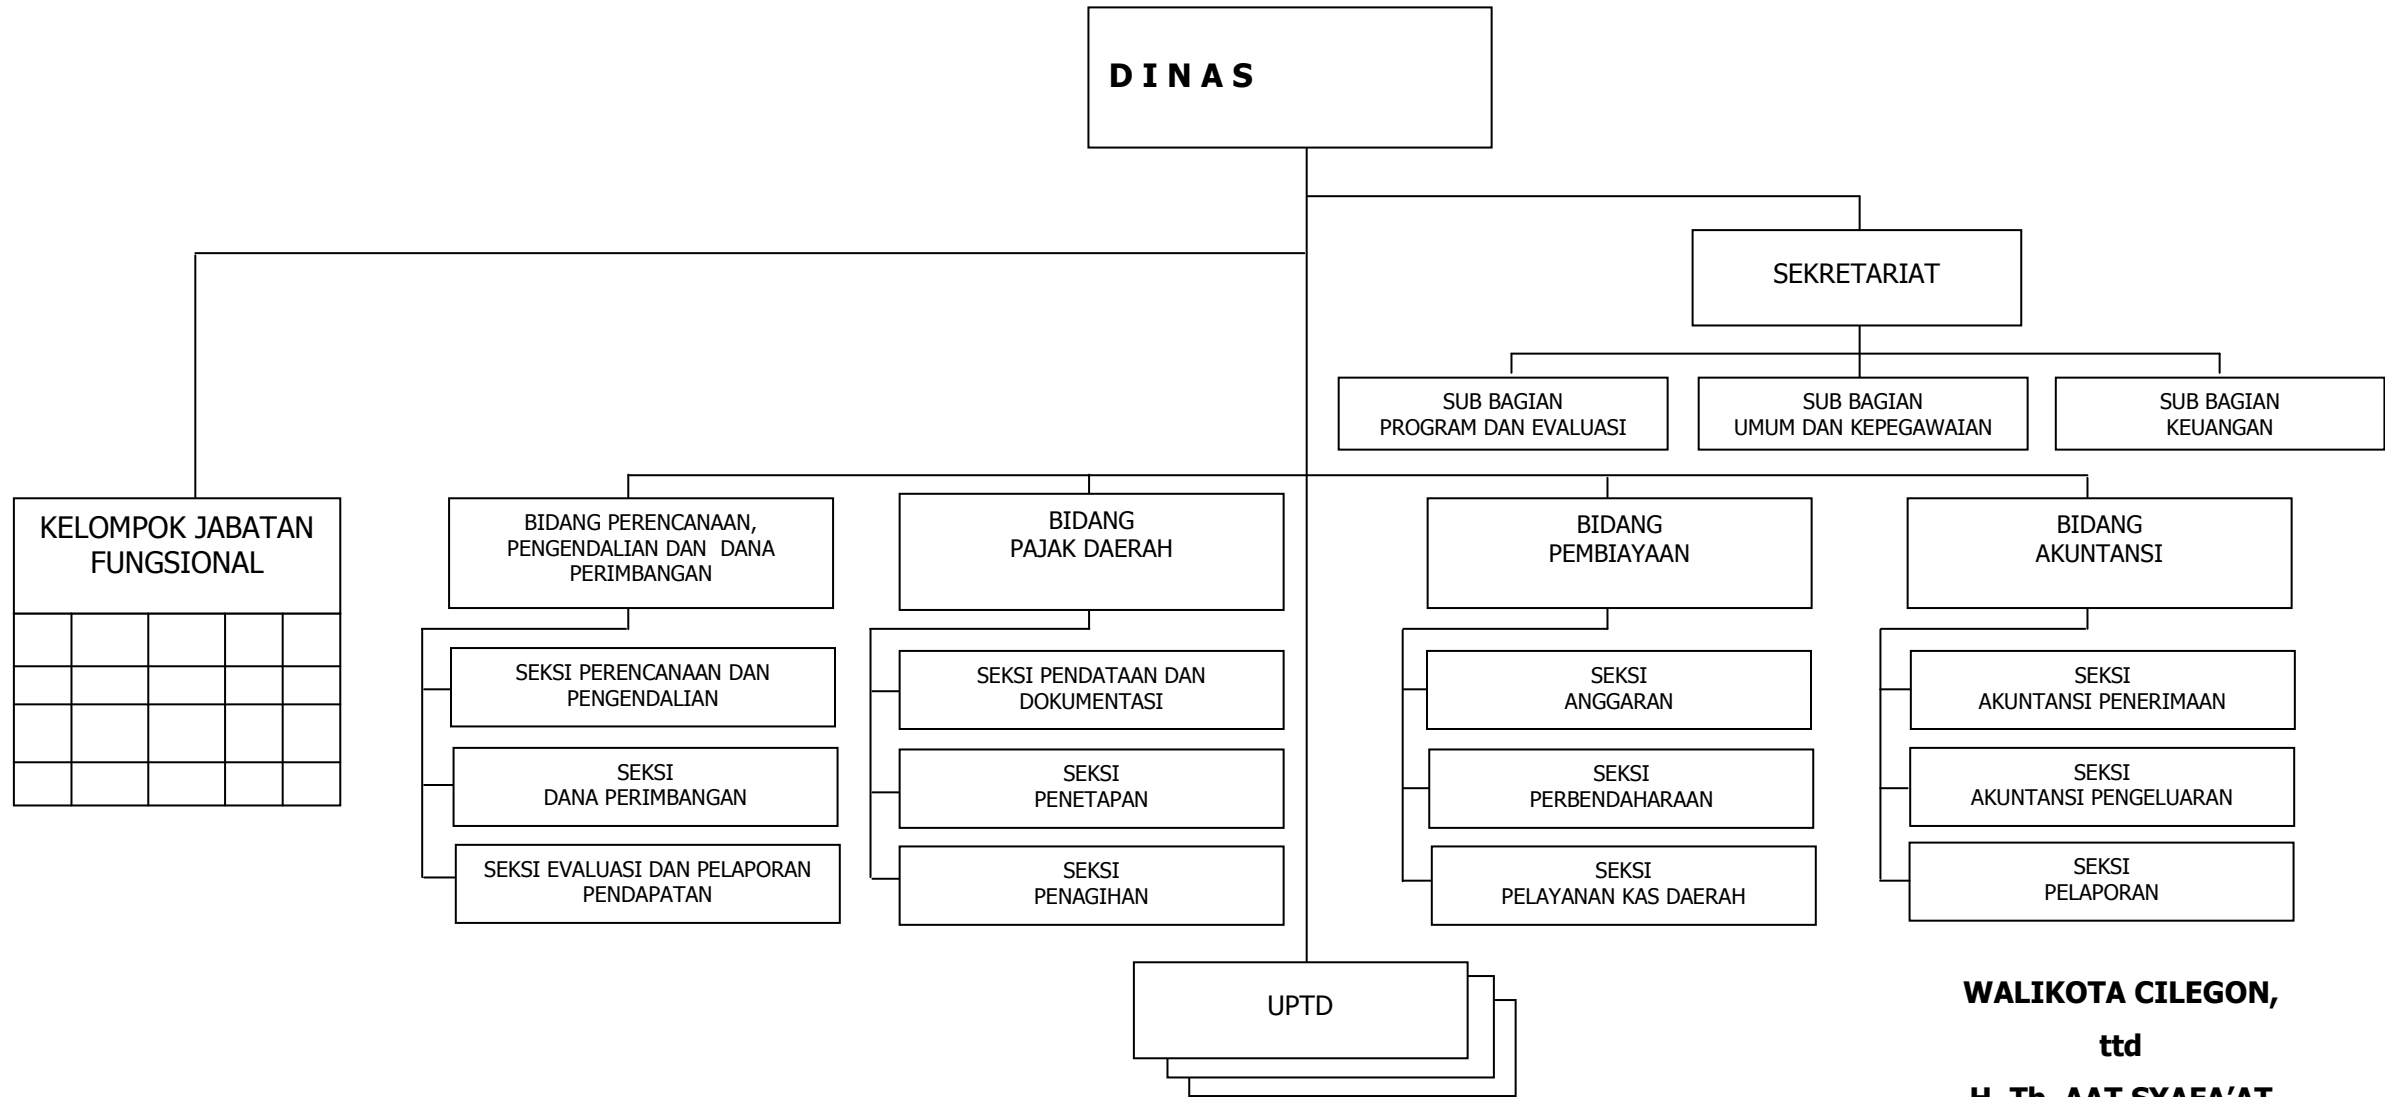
D I N A S

SEKRETARIAT

SUB BAGIAN
PROGRAM DAN EVALUASI

SUB BAGIAN
UMUM DAN KEPEGAWAIAN

SUB BAGIAN
KEUANGAN

KELOMPOK JABATAN FUNGSIONAL

BIDANG PERENCANAAN, PENGENDALIAN DAN DANA PERIMBANGAN

SEKSI PERENCANAAN DAN PENGENDALIAN

SEKSI
DANA PERIMBANGAN

SEKSI EVALUASI DAN PELAPORAN PENDAPATAN

BIDANG
PAJAK DAERAH

SEKSI PENDATAAN DAN DOKUMENTASI

SEKSI
PENETAPAN

SEKSI
PENAGIHAN

BIDANG
PEMBIAYAAN

SEKSI
ANGGARAN

SEKSI
PERBENDAHARAAN

SEKSI
PELAYANAN KAS DAERAH

BIDANG
AKUNTANSI

SEKSI
AKUNTANSI PENERIMAAN

SEKSI
AKUNTANSI PENGELUARAN

SEKSI
PELAPORAN

UPTD

WALIKOTA CILEGON,

ttd

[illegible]